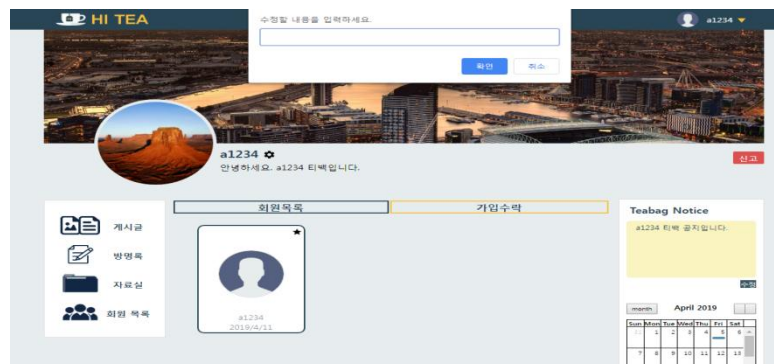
HI TEA

수정할 내용을 입력하세요.

확인 취소

a1234

a1234
안녕하세요. a1234 티백입니다.

신고

게시글
방명록
자료실
회원 목록

회원목록
가입수락

★
a1234
2019/4/11

Teabag Notice
a1234 티백 공지입니다.
수정

month
April 2019

| Sun | Mon | Tue | Wed | Thu | Fri | Sat |
|---|---|---|---|---|---|---|
| | 1 | 2 | 3 | 4 | 5 | 6 |
| 7 | 8 | 9 | 10 | 11 | 12 | 13 |